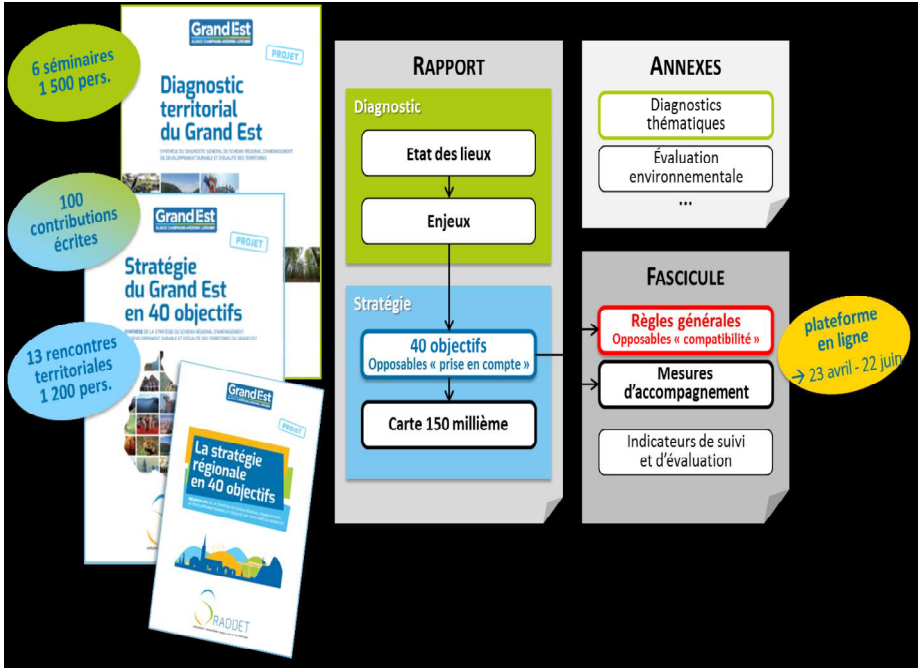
6 séminaires
1 500 pers.

Grand Est
ALSACE CHAMPAGNE-ARDENNE LORRAINE

PROJET

Diagnostic territorial du Grand Est

SYNTHÈSE DU DIAGNOSTIC GÉNÉRAL DU SCHÉMA RÉGIONAL D'AMÉNAGEMENT DE DÉVELOPPEMENT DURABLE ET D'ÉGALITÉ DES TERRITOIRES

100
contributions écrites

Grand Est
ALSACE CHAMPAGNE-ARDENNE LORRAINE

PROJET

Stratégie du Grand Est en 40 objectifs

SYNTHÈSE DE LA STRATÉGIE DU SCHÉMA RÉGIONAL D'AMÉNAGEMENT, DE DÉVELOPPEMENT DURABLE ET D'ÉGALITÉ DES TERRITOIRES DU GRAND EST

13 rencontres territoriales
1 200 pers.

Grand Est

PROJET

La stratégie régionale en 40 objectifs

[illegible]

SRADDET

RAPPORT

Diagnostic

Etat des lieux

Enjeux

Stratégie

40 objectifs
Opposables « prise en compte »

Carte 150 millième

ANNEXES

Diagnostics thématiques

Évaluation environnementale

...

FASCICULE

Règles générales
Opposables « compatibilité »

Mesures d'accompagnement

Indicateurs de suivi et d'évaluation

plateforme en ligne
→ 23 avril - 22 juin